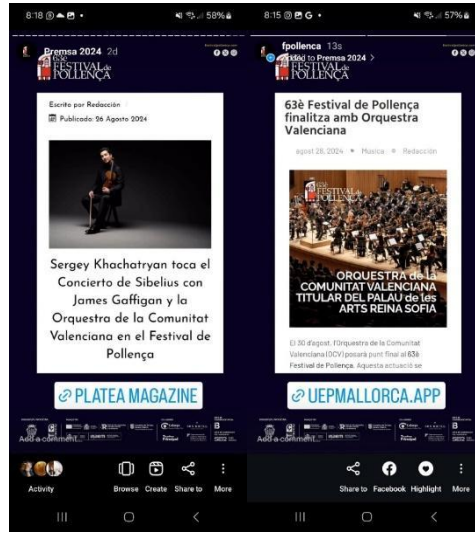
8:18 58%

Premsa 2024 2d

63è FESTIVAL de POLLENÇA

Escrito por Redacción

Publicado: 26 Agosto 2024

Sergey Khachatryan toca el Concierto de Sibelius con James Gaffigan y la Orquestra de la Comunitat Valenciana en el Festival de Pollença

PLATEA MAGAZINE

Add a comment...

Activity

Browse

Create

Share to

More

8:15 57%

fpollenca 13s

Added to Premsa 2024 >

63è FESTIVAL de POLLENÇA

63è Festival de Pollença finalitza amb Orquestra Valenciana

agost 28, 2024 • Música • Redacción

63è FESTIVAL de POLLENÇA

ORQUESTRA de la COMUNITAT VALENCIANA TITULAR DEL PALAU de les ARTS REINA SOFIA

El 30 d'agost, l'Orquestra de la Comunitat Valenciana (OCV) posarà punt final al 63è Festival de Pollença. Aquesta actuació se

UEPMALLORCA.APP

Add a comment...

Share to

Facebook

Highlight

More